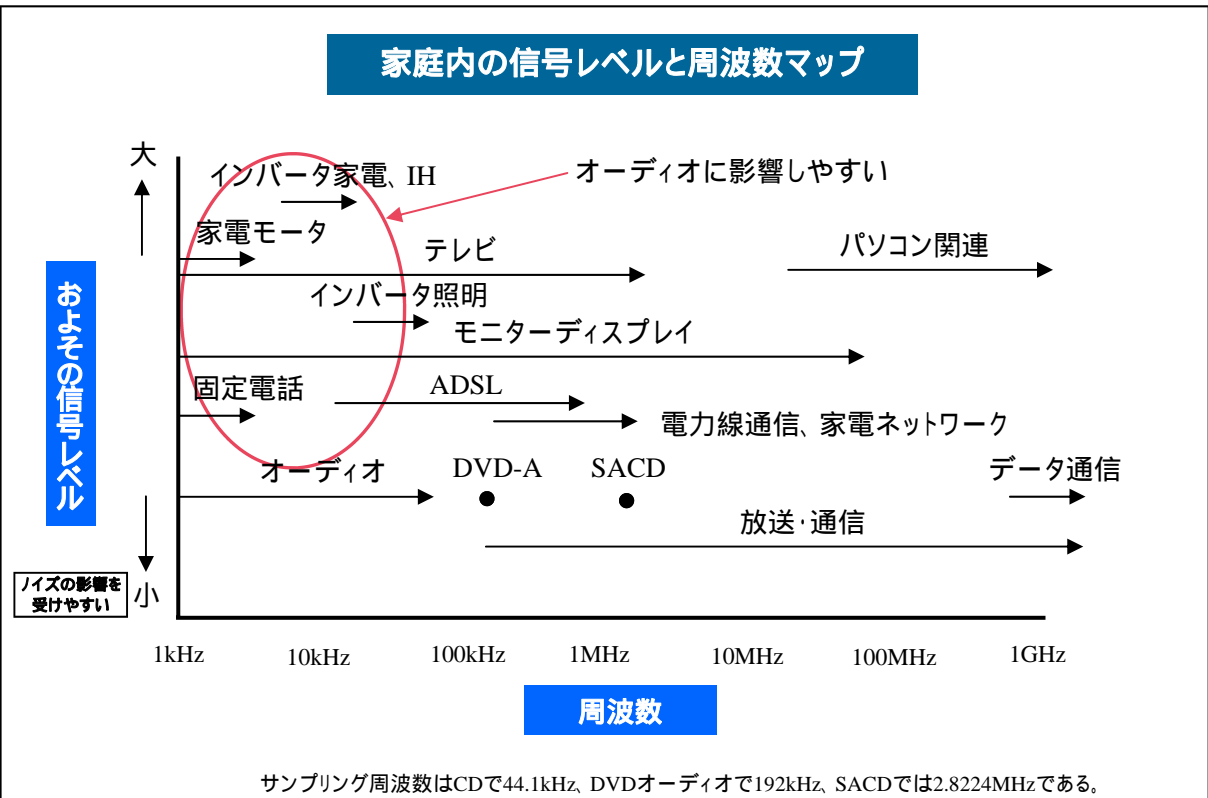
家庭内の信号レベルと周波数マップ

大

インバータ家電、IH

オーディオに影響しやすい

家電モータ

テレビ

パソコン関連

インバータ照明

モニターディスプレイ

おおよその信号レベル

固定電話

ADSL

電力線通信、家電ネットワーク

オーディオ

DVD-A

SACD

データ通信

放送･通信

ノイズの影響を受けやすい

小

1kHz 10kHz 100kHz 1MHz 10MHz 100MHz 1GHz

周波数

サンプリング周波数はCDで44.1kHz、DVDオーディオで192kHz、SACDでは2.8224MHzである。